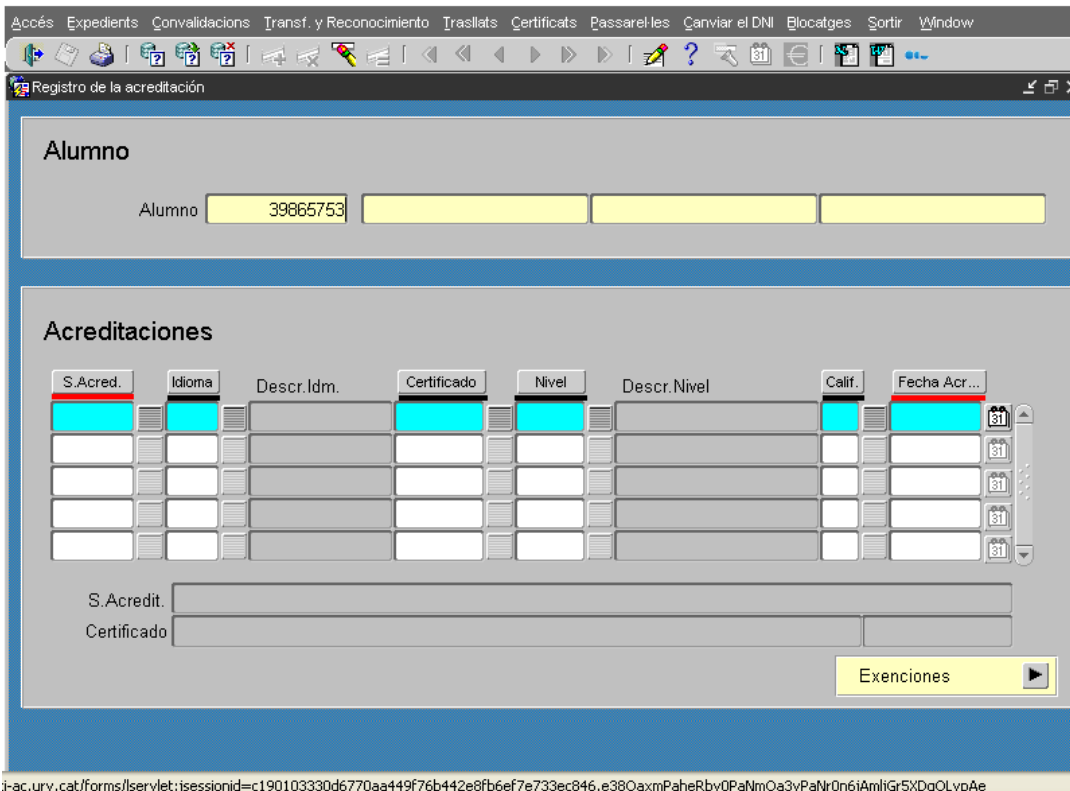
Accés Expedients Convalidacions Transf. y Reconocimiento Trasllats Certificats Passarel·les Canviar el DNI Blocatges Sortir Window

Registro de la acreditación

Alumno

Alumno 39865753

Acreditaciones

S.Acred. Idioma Descr.Idm. Certificado Nivel Descr.Nivel Calif. Fecha Acr...

S.Acredit.

Certificado

Exenciones

i-ac.urv.cat/forms/lservlet;jsessionid=c190103330d6770aa449f76b442e8fb6ef7e733ec846.e38OaxmPaheRbv0PaNmOa3vPaNr0n6jAmljGr5XDqOLvpAe